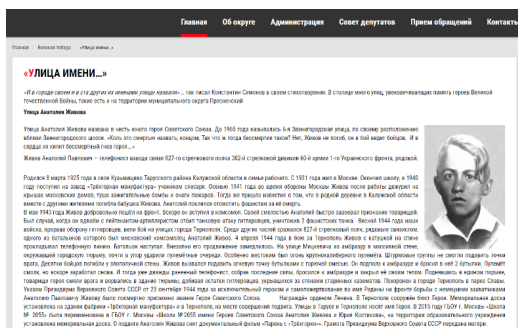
Главная | Об округе | Администрация | Совет депутатов | Прием обращений | Контакты

Главная › Великая победа › «Улица имени...»

«УЛИЦА ИМЕНИ...»

«Я в городе своем и в его других их именем улицы названы»... так писал Константин Симонов в своем стихотворении. В столице много улиц, увековечивающих память героев Великой Отечественной Войны, такие есть и на территории муниципального округа Пресненский

Улица Анатолия Живова

Улица Анатолия Живова названа в честь юного героя Советского Союза. До 1965 года называлась 6-я Звенигородская улица, по своему расположению вблизи Звенигородского шоссе. «Хочу это смертью назвать, концом. Так что я тогда бессмертен такой? Нет, Живов не погиб, он в бой идет бойцом, И я сердцем из клятв бессмертный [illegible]...»

Живов Анатолий Павлович - телефонист взвода связи 827-го стрелкового полка 302-й стрелковой дивизии 60-й армии 1-го Украинского фронта, рядовой.

Родился 8 марта 1925 года в селе Кузьминцево Тарусского района Калужской области в семье рабочего. С 1931 года жил в Москве. Окончил школу, в 1940 году поступил на завод «Трёхгорная мануфактура» учеником слесаря. Осенью 1941 года во время обороны Москвы Живов после работы дежурил на крышах московских домов, тушил зажигательные бомбы и ожидал пожаров. Тогда же пришло известие о том, что в родной деревне в Калужской области вместе с другими жителями погибла бабушка Живова. Анатолий поклялся отомстить фашистам за её смерть.

В мае 1943 года Живов добровольно ушёл на фронт. Вскоре он вступил в комсомол. Своей смелостью Анатолий быстро заслужил уважение товарищей. Был случай, когда он убедил немецких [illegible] атаки гитлеровцев, уничтожил 5 фашистских танков. Весной 1944 года наши войска, прорвав оборону гитлеровцев, вели бой на улицах города Тернополя. Среди других частей сражался 827-й стрелковый полк, рядовым связистом, одного из батальонов которого был московский комсомолец Анатолий Живов. 4 апреля 1944 года в бою за Тернополь Живов в катушкой на спине прокладывал телефонную линию. Батальон наступал. Внезапно его продвижение замедлилось. На улице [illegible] из амбразур хорошо замаскированного дота, окружающей городскую тюрьму, почти в упор ударили пулемётные очереди. Особенно жестоким был огонь крупнокалиберного пулемета. Штурмовые группы не смогли подавить точки врага. Десятки бойцов погибли в улицах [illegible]. Живов вызвался подавить огневую точку противника. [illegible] бросил гранату в амбразуру и пулемёт смолк, но вскоре заработал снова. И тогда уже раненый телефонист, собрав последние силы, бросился к амбразуре и закрыл её своим телом. Подавившись в едином порыве, товарищи героя смело ворвались в здание тюрьмы, добивая остатки гитлеровцев, укрывшихся за стенами старинных казематов. Похоронен в городе Тернополь в парке Славы. Указом Президиума Верховного Совета СССР от 23 сентября 1944 года за исключительный героизм и самопожертвование во имя Родины на фронте борьбы с немецкими захватчиками Анатолию Павловичу Живову было посмертно присвоено звание Героя Советского Союза. Награждён орденом Ленина. В Тернополе сооружён бюст Героя. Мемориальная доска установлена на здании фабрики «Трёхгорная мануфактура» и в Тернополе, на месте совершения подвига. Улицы в Тарусе и Тернополе носят имя Героя. В 2013 году ГБОУ г. Москвы «Школа № 2055» была переименована в ГБОУ г. Москвы «Школа № 2055 имени Героя Советского Союза Анатолия Живова и Юрия Костикова», на территории образовательного учреждения установлена мемориальная доска. О подвиге Анатолия Живова снят документальный фильм «Парень с «Трёхгорки». Грамота Президиума Верховного Совета СССР передана матери.